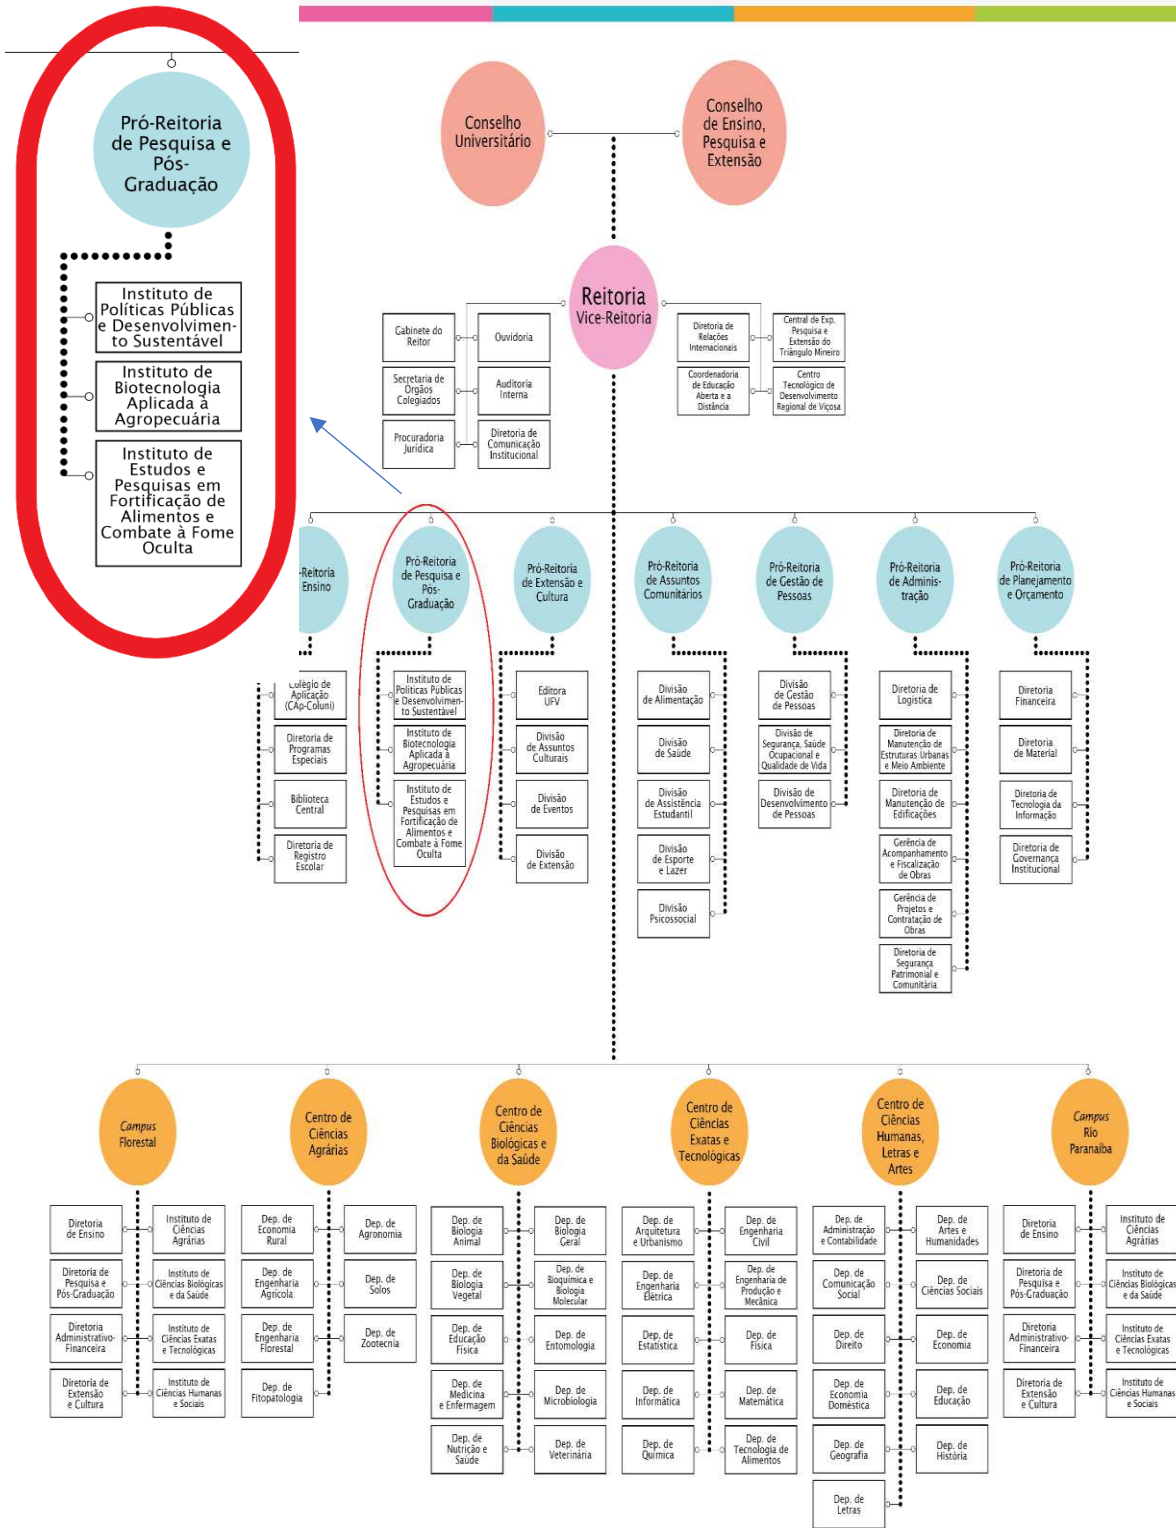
Pró-Reitoria de Pesquisa e Pós-Graduação

Instituto de Políticas Públicas e Desenvolvimento Sustentável

Instituto de Biotecnologia Aplicada à Agropecuária

Instituto de Estudos e Pesquisas em Fortificação de Alimentos e Combate à Fome Oculta

Conselho Universitário

Conselho de Ensino, Pesquisa e Extensão

Reitoria
Vice-Reitoria

Gabinete do Reitor

Ouvidoria

Secretaria de Órgãos Colegiados

Auditoria Interna

Procuradoria Jurídica

Diretoria de Comunicação Institucional

Diretoria de Relações Internacionais

Central de Exp. Pesquisa e Extensão do Triângulo Mineiro

Coordenadoria de Educação Aberta e a Distância

Centro Tecnológico de Desenvolvimento Regional de Viçosa

-Reitoria Ensino

Colégio de Aplicação (CAp-Coluni)

Diretoria de Programas Especiais

Biblioteca Central

Diretoria de Registro Escolar

Pró-Reitoria de Pesquisa e Pós-Graduação

Instituto de Políticas Públicas e Desenvolvimento Sustentável

Instituto de Biotecnologia Aplicada à Agropecuária

Instituto de Estudos e Pesquisas em Fortificação de Alimentos e Combate à Fome Oculta

Pró-Reitoria de Extensão e Cultura

Editora UFV

Divisão de Assuntos Culturais

Divisão de Eventos

Divisão de Extensão

Pró-Reitoria de Assuntos Comunitários

Divisão de Alimentação

Divisão de Saúde

Divisão de Assistência Estudantil

Divisão de Esporte e Lazer

Divisão Psicossocial

Pró-Reitoria de Gestão de Pessoas

Divisão de Gestão de Pessoas

Divisão de Segurança, Saúde Ocupacional e Qualidade de Vida

Divisão de Desenvolvimento de Pessoas

Pró-Reitoria de Administração

Diretoria de Logística

Diretoria de Manutenção de Estruturas Urbanas e Meio Ambiente

Diretoria de Manutenção de Edificações

Gerência de Acompanhamento e Fiscalização de Obras

Gerência de Projetos e Contratação de Obras

Diretoria de Segurança Patrimonial e Comunitária

Pró-Reitoria de Planejamento e Orçamento

Diretoria Financeira

Diretoria de Material

Diretoria de Tecnologia da Informação

Diretoria de Governança Institucional

Campus Florestal

Diretoria de Ensino

Diretoria de Pesquisa e Pós-Graduação

Diretoria Administrativo-Financeira

Diretoria de Extensão e Cultura

Instituto de Ciências Agrárias

Instituto de Ciências Biológicas e da Saúde

Instituto de Ciências Exatas e Tecnológicas

Instituto de Ciências Humanas e Sociais

Centro de Ciências Agrárias

Dep. de Economia Rural

Dep. de Engenharia Agrícola

Dep. de Engenharia Florestal

Dep. de Fitopatologia

Dep. de Agronomia

Dep. de Solos

Dep. de Zootecnia

Centro de Ciências Biológicas e da Saúde

Dep. de Biologia Animal

Dep. de Biologia Vegetal

Dep. de Educação Física

Dep. de Medicina e Enfermagem

Dep. de Nutrição e Saúde

Dep. de Biologia Geral

Dep. de Bioquímica e Biologia Molecular

Dep. de Entomologia

Dep. de Microbiologia

Dep. de Veterinária

Centro de Ciências Exatas e Tecnológicas

Dep. de Arquitetura e Urbanismo

Dep. de Engenharia Elétrica

Dep. de Estatística

Dep. de Informática

Dep. de Química

Dep. de Engenharia Civil

Dep. de Engenharia de Produção e Mecânica

Dep. de Física

Dep. de Matemática

Dep. de Tecnologia de Alimentos

Centro de Ciências Humanas, Letras e Artes

Dep. de Administração e Contabilidade

Dep. de Comunicação Social

Dep. de Direito

Dep. de Economia Doméstica

Dep. de Geografia

Dep. de Letras

Dep. de Artes e Humanidades

Dep. de Ciências Sociais

Dep. de Economia

Dep. de Educação

Dep. de História

Campus Rio Paranaíba

Diretoria de Ensino

Diretoria de Pesquisa e Pós-Graduação

Diretoria Administrativo-Financeira

Diretoria de Extensão e Cultura

Instituto de Ciências Agrárias

Instituto de Ciências Biológicas e da Saúde

Instituto de Ciências Exatas e Tecnológicas

Instituto de Ciências Humanas e Sociais